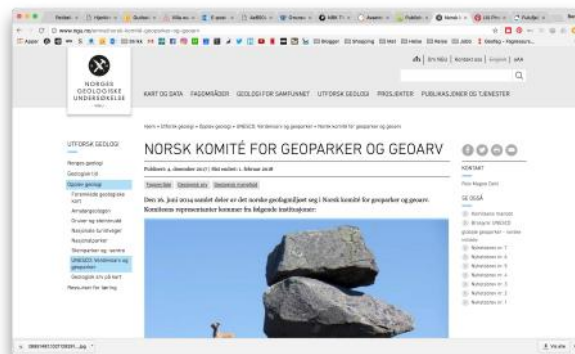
NORGES GEOLOGISKE UNDERSØKELSE

KART OG DATA   FAGOMRÅDER   GEOLOGI FOR SAMFUNNET   UTFORSK GEOLOGI   PROSJEKTER   PUBLIKASJONER OG TJENESTER

UTFORSK GEOLOGI

Norges geologi
Geologiens tid
Opplev geologi
Geologisk ord på kart

NORSK KOMITÉ FOR GEOPARKER OG GEOARV

Publisert: 4. desember 2017 | Sist endret: 1. februar 2018

Den 26. juni 2014 samlet deler av det norske geologimiljøet seg i Norsk komité for geoparker og geoarv. Komiteens representanter kommer fra følgende institusjoner:

KONTAKT

SE OGSÅ

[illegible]